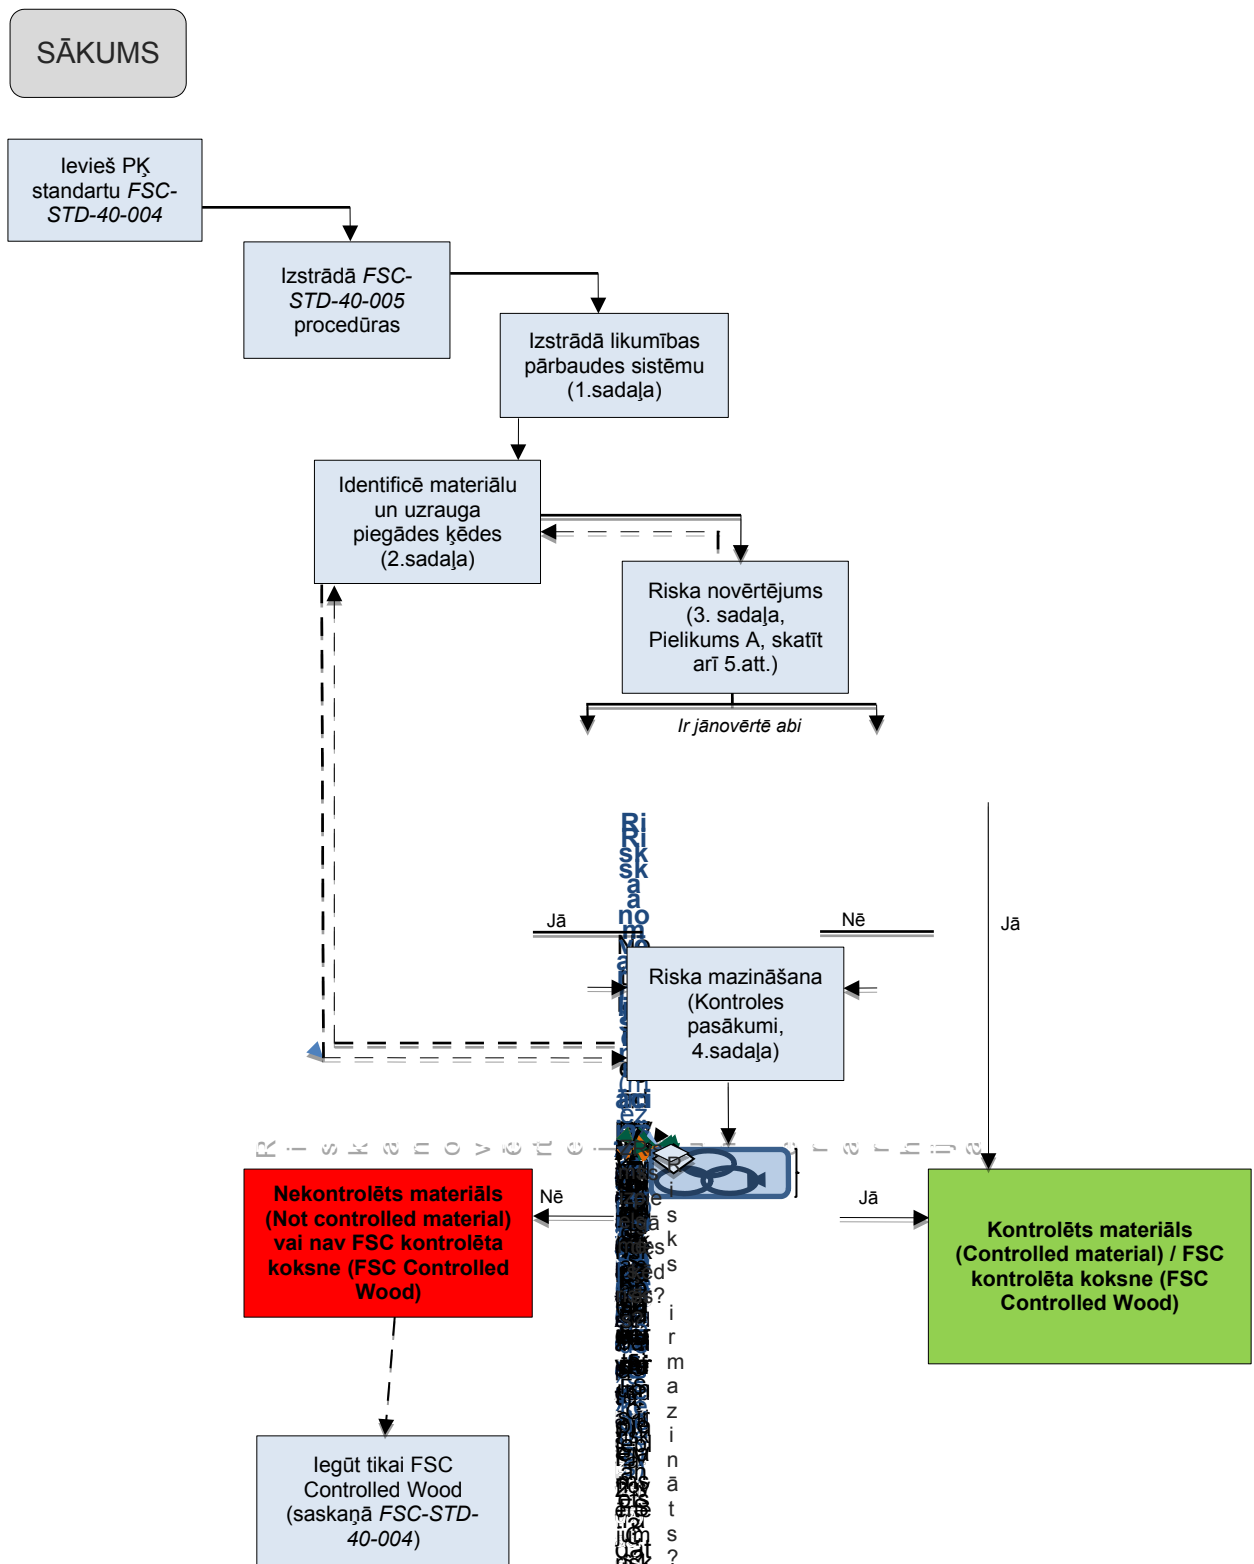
SĀKUMS

Ievieš PĶ standartu *FSC-STD-40-004*

Izstrādā *FSC-STD-40-005* procedūras

Izstrādā likumības pārbaudes sistēmu (1.sadaļa)

Identificē materiālu un uzrauga piegādes ķēdes (2.sadaļa)

Riska novērtējums (3. sadaļa, Pielikums A, skatīt arī 5.att.)

*Ir jānovērtē abi*

Jā

Nē

Jā

Riska mazināšana (Kontroles pasākumi, 4.sadaļa)

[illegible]

Nekontrolēts materiāls (Not controlled material) vai nav FSC kontrolēta koksne (FSC Controlled Wood)

Nē

Jā

Kontrolēts materiāls (Controlled material) / FSC kontrolēta koksne (FSC Controlled Wood)

Risks ir mazināts?

Iegūt tikai FSC Controlled Wood (saskaņā *FSC-STD-40-004*)